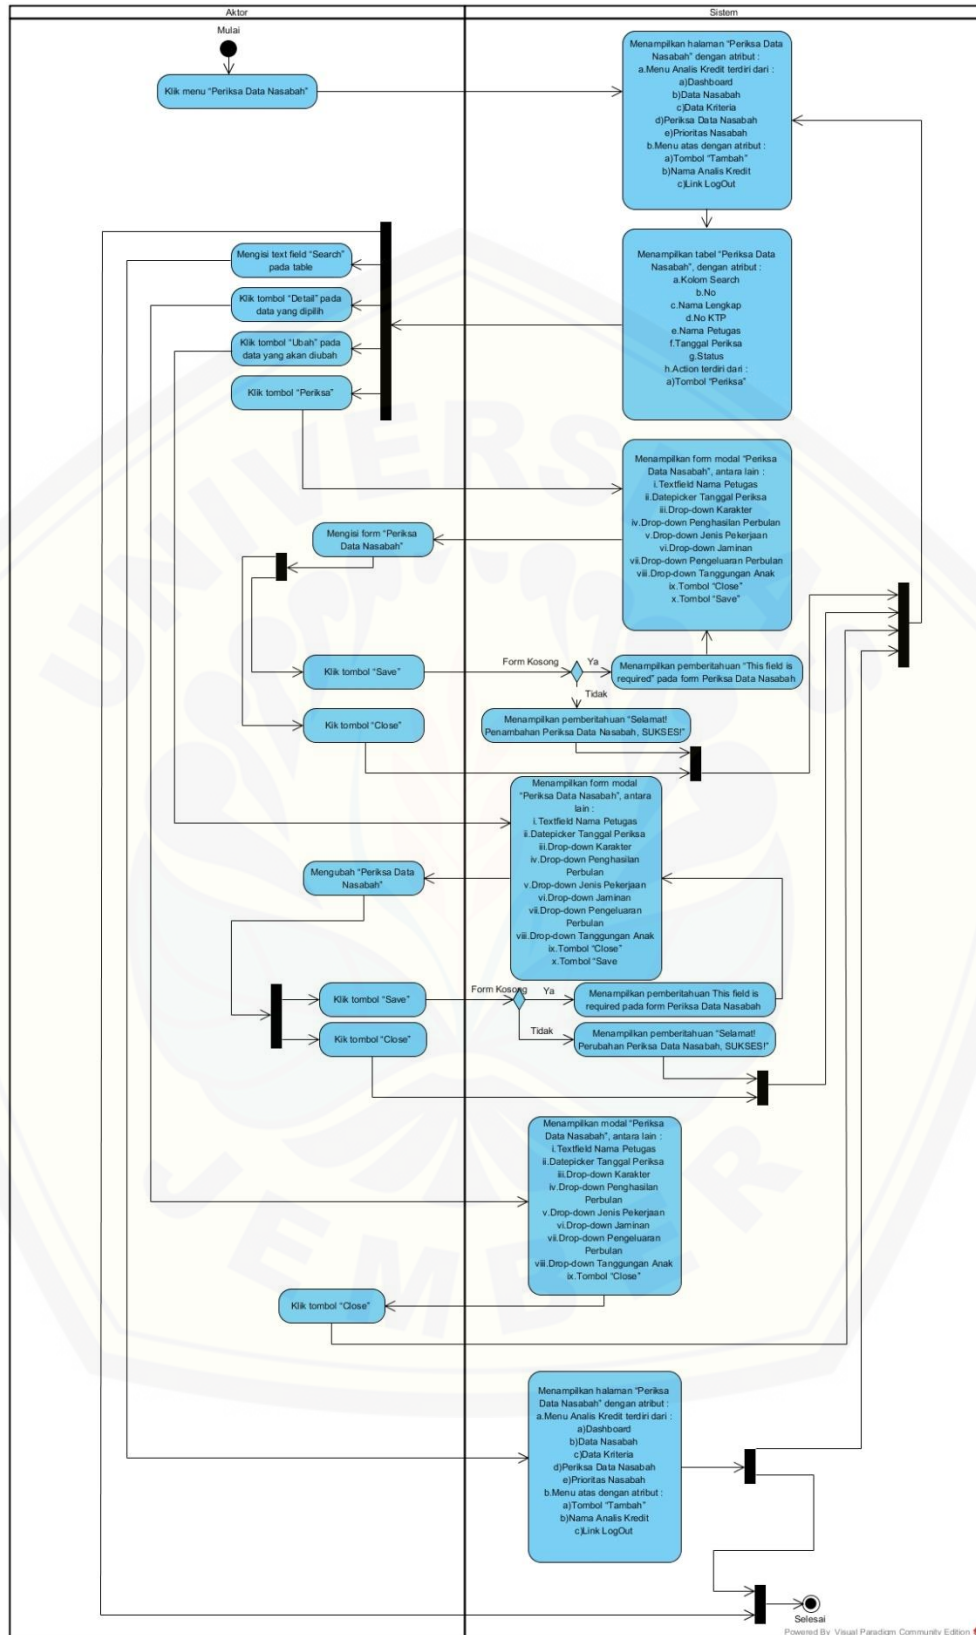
Aktor

Sistem

Mulai

Klik menu "Periksa Data Nasabah"

Menampilkan halaman "Periksa Data Nasabah" dengan atribut : a.Menu Analis Kredit terdiri dari : a)Dashboard b)Data Nasabah c)Data Kriteria d)Periksa Data Nasabah e)Prioritas Nasabah b.Menu atas dengan atribut : a)Tombol "Tambah" b)Nama Analis Kredit c)Link LogOut

Menampilkan tabel "Periksa Data Nasabah", dengan atribut : a.Kolom Search b.No c.Nama Lengkap d.No KTP e.Nama Petugas f.Tanggal Periksa g.Status h.Action terdiri dari : a)Tombol "Periksa"

Mengisi text field "Search" pada table

Klik tombol "Detail" pada data yang dipilih

Klik tombol "Ubah" pada data yang akan diubah

Klik tombol "Periksa"

Menampilkan form modal "Periksa Data Nasabah", antara lain : i.Textfield Nama Petugas ii.Datepicker Tanggal Periksa iii.Drop-down Karakter iv.Drop-down Penghasilan Perbulan v.Drop-down Jenis Pekerjaan vi.Drop-down Jaminan vii.Drop-down Pengeluaran Perbulan viii.Drop-down Tanggungan Anak ix.Tombol "Close" x.Tombol "Save"

Mengisi form "Periksa Data Nasabah"

Klik tombol "Save"

Form Kosong

Ya

Menampilkan pemberitahuan "This field is required" pada form Periksa Data Nasabah

Tidak

Kik tombol "Close"

Menampilkan pemberitahuan "Selamat! Penambahan Periksa Data Nasabah, SUKSES!"

Menampilkan form modal "Periksa Data Nasabah", antara lain : i.Textfield Nama Petugas ii.Datepicker Tanggal Periksa iii.Drop-down Karakter iv.Drop-down Penghasilan Perbulan v.Drop-down Jenis Pekerjaan vi.Drop-down Jaminan vii.Drop-down Pengeluaran Perbulan viii.Drop-down Tanggungan Anak ix.Tombol "Close" x.Tombol "Save

Mengubah "Periksa Data Nasabah"

Klik tombol "Save"

Form Kosong

Ya

Menampilkan pemberitahuan This field is required pada form Periksa Data Nasabah

Tidak

Kik tombol "Close"

Menampilkan pemberitahuan "Selamat! Perubahan Periksa Data Nasabah, SUKSES!"

Menampilkan modal "Periksa Data Nasabah", antara lain : i.Textfield Nama Petugas ii.Datepicker Tanggal Periksa iii.Drop-down Karakter iv.Drop-down Penghasilan Perbulan v.Drop-down Jenis Pekerjaan vi.Drop-down Jaminan vii.Drop-down Pengeluaran Perbulan viii.Drop-down Tanggungan Anak ix.Tombol "Close"

Klik tombol "Close"

Menampilkan halaman "Periksa Data Nasabah" dengan atribut : a.Menu Analis Kredit terdiri dari : a)Dashboard b)Data Nasabah c)Data Kriteria d)Periksa Data Nasabah e)Prioritas Nasabah b.Menu atas dengan atribut : a)Tombol "Tambah" b)Nama Analis Kredit c)Link LogOut

Selesai

Powered By Visual Paradigm Community Edition